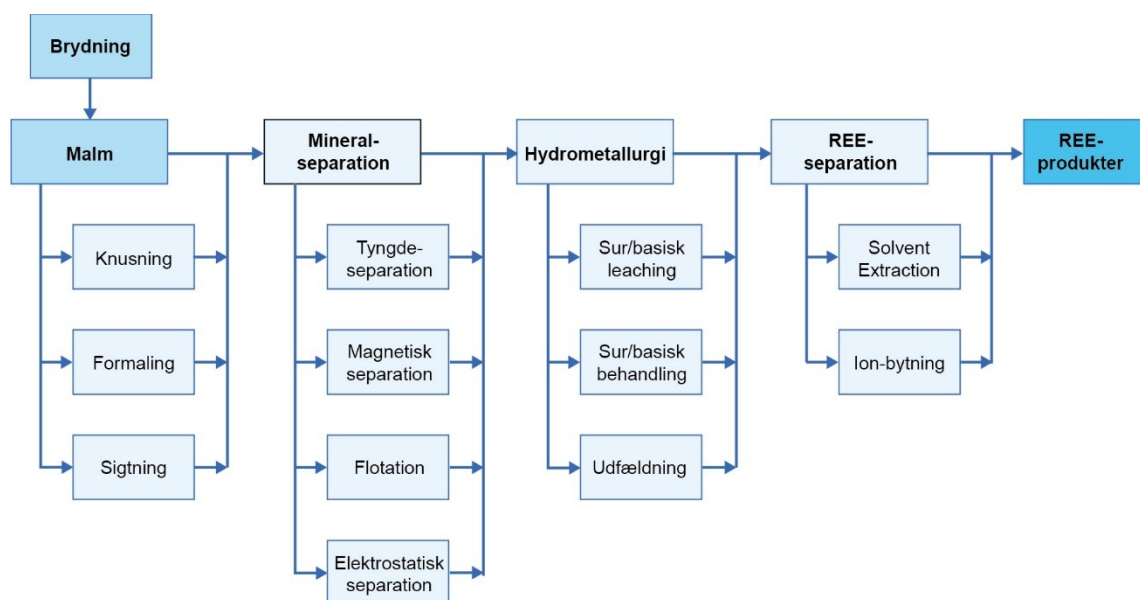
Brydning

Malm

Knusning

Formaling

Sigtning

Mineral-separation

Tyngde-separation

Magnetisk separation

Flotation

Elektrostatisk separation

Hydrometallurgi

Sur/basisk leaching

Sur/basisk behandling

Udfældning

REE-separation

Solvent Extraction

Ion-bytning

REE-produkter